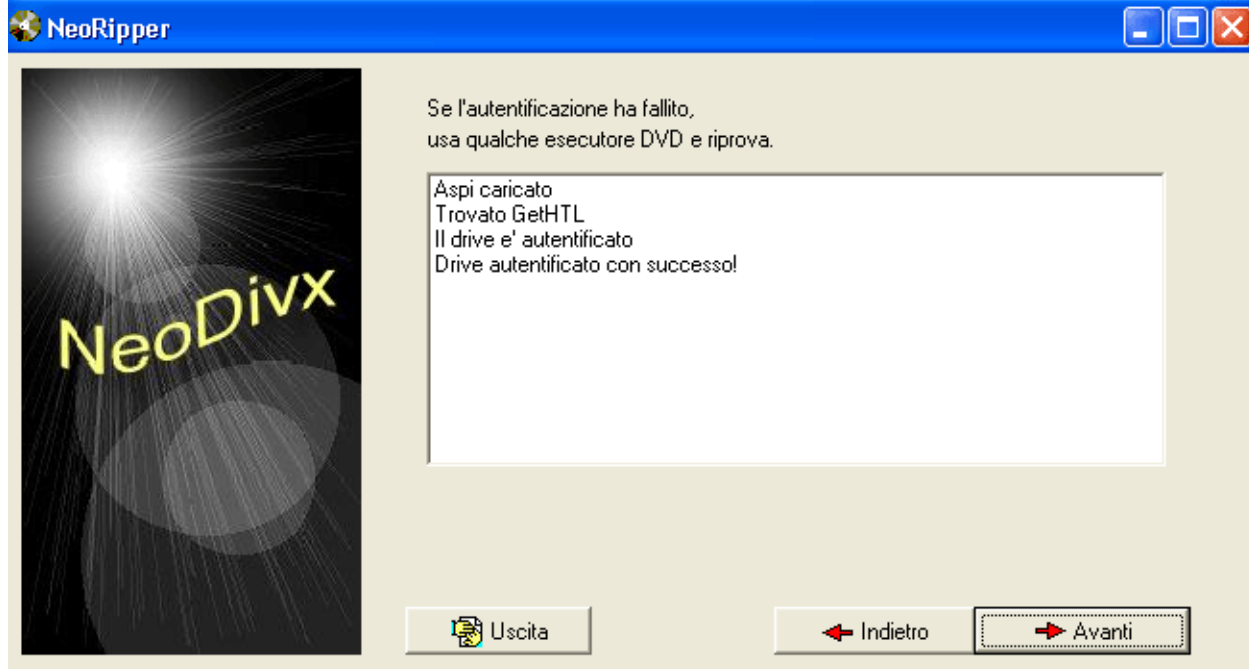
NeoRipper

NeoDivx

Se l'autentificazione ha fallito,
usa qualche esecutore DVD e riprova.

Aspi caricato
Trovato GetHTL
Il drive e' autentificato
Drive autentificato con successo!

Uscita

Indietro

Avanti